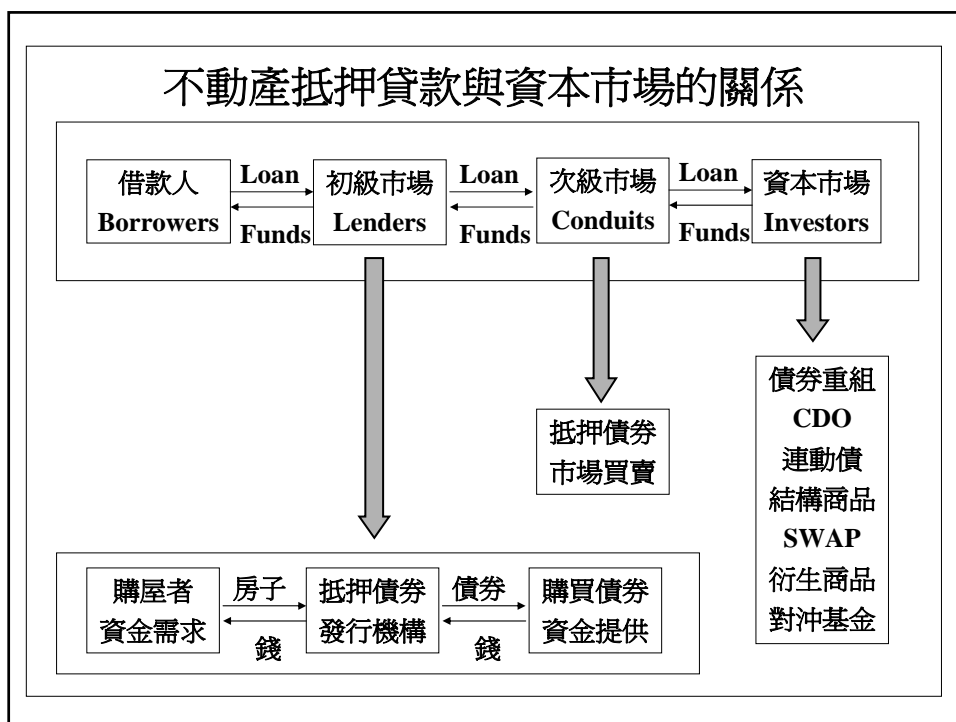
不動產抵押貸款與資本市場的關係

借款人 Borrowers

Loan

Funds

初級市場 Lenders

Loan

Funds

次級市場 Conduits

Loan

Funds

資本市場 Investors

抵押債券 市場買賣

債券重組
CDO
連動債
結構商品
SWAP
衍生商品
對沖基金

購屋者 資金需求

房子

錢

抵押債券 發行機構

債券

錢

購買債券 資金提供